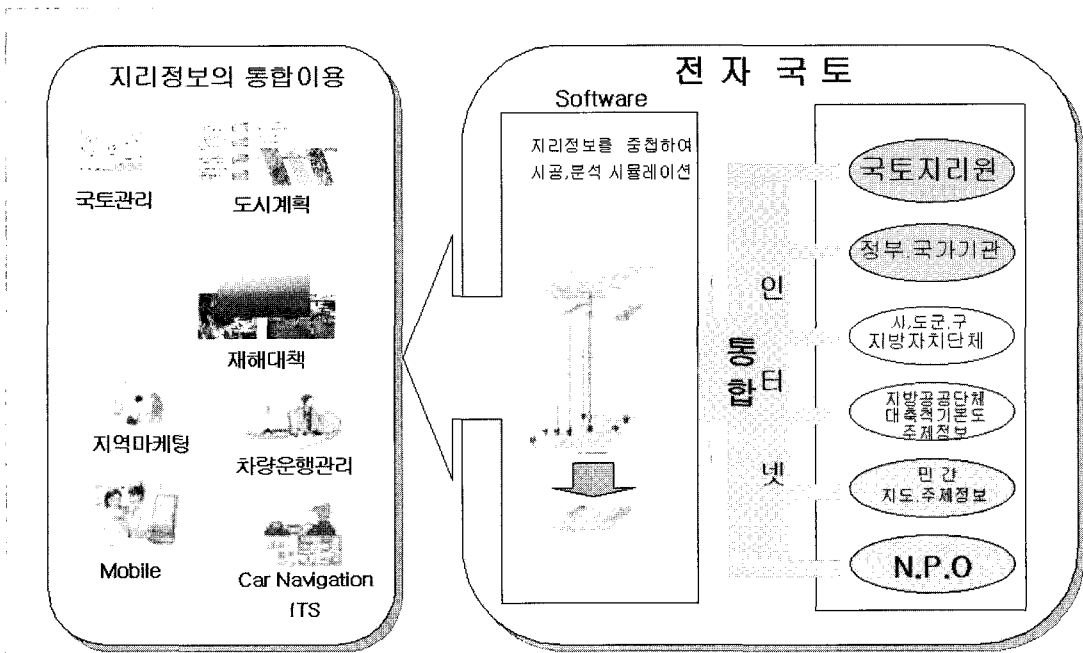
지리정보의 통합이용

국토관리

도시계획

재해대책

지역마케팅

차량운행관리

Mobile

Car Navigation ITS

전 자 국 토

Software

지리정보를 중첩하여 시공,분석 시뮬레이션

통합

인터넷

국토지리원

정부.국가기관

시,도군.구 지방자치단체

지방공공단체 대축척기본도 주제정보

민간 지도.주제정보

N.P.O